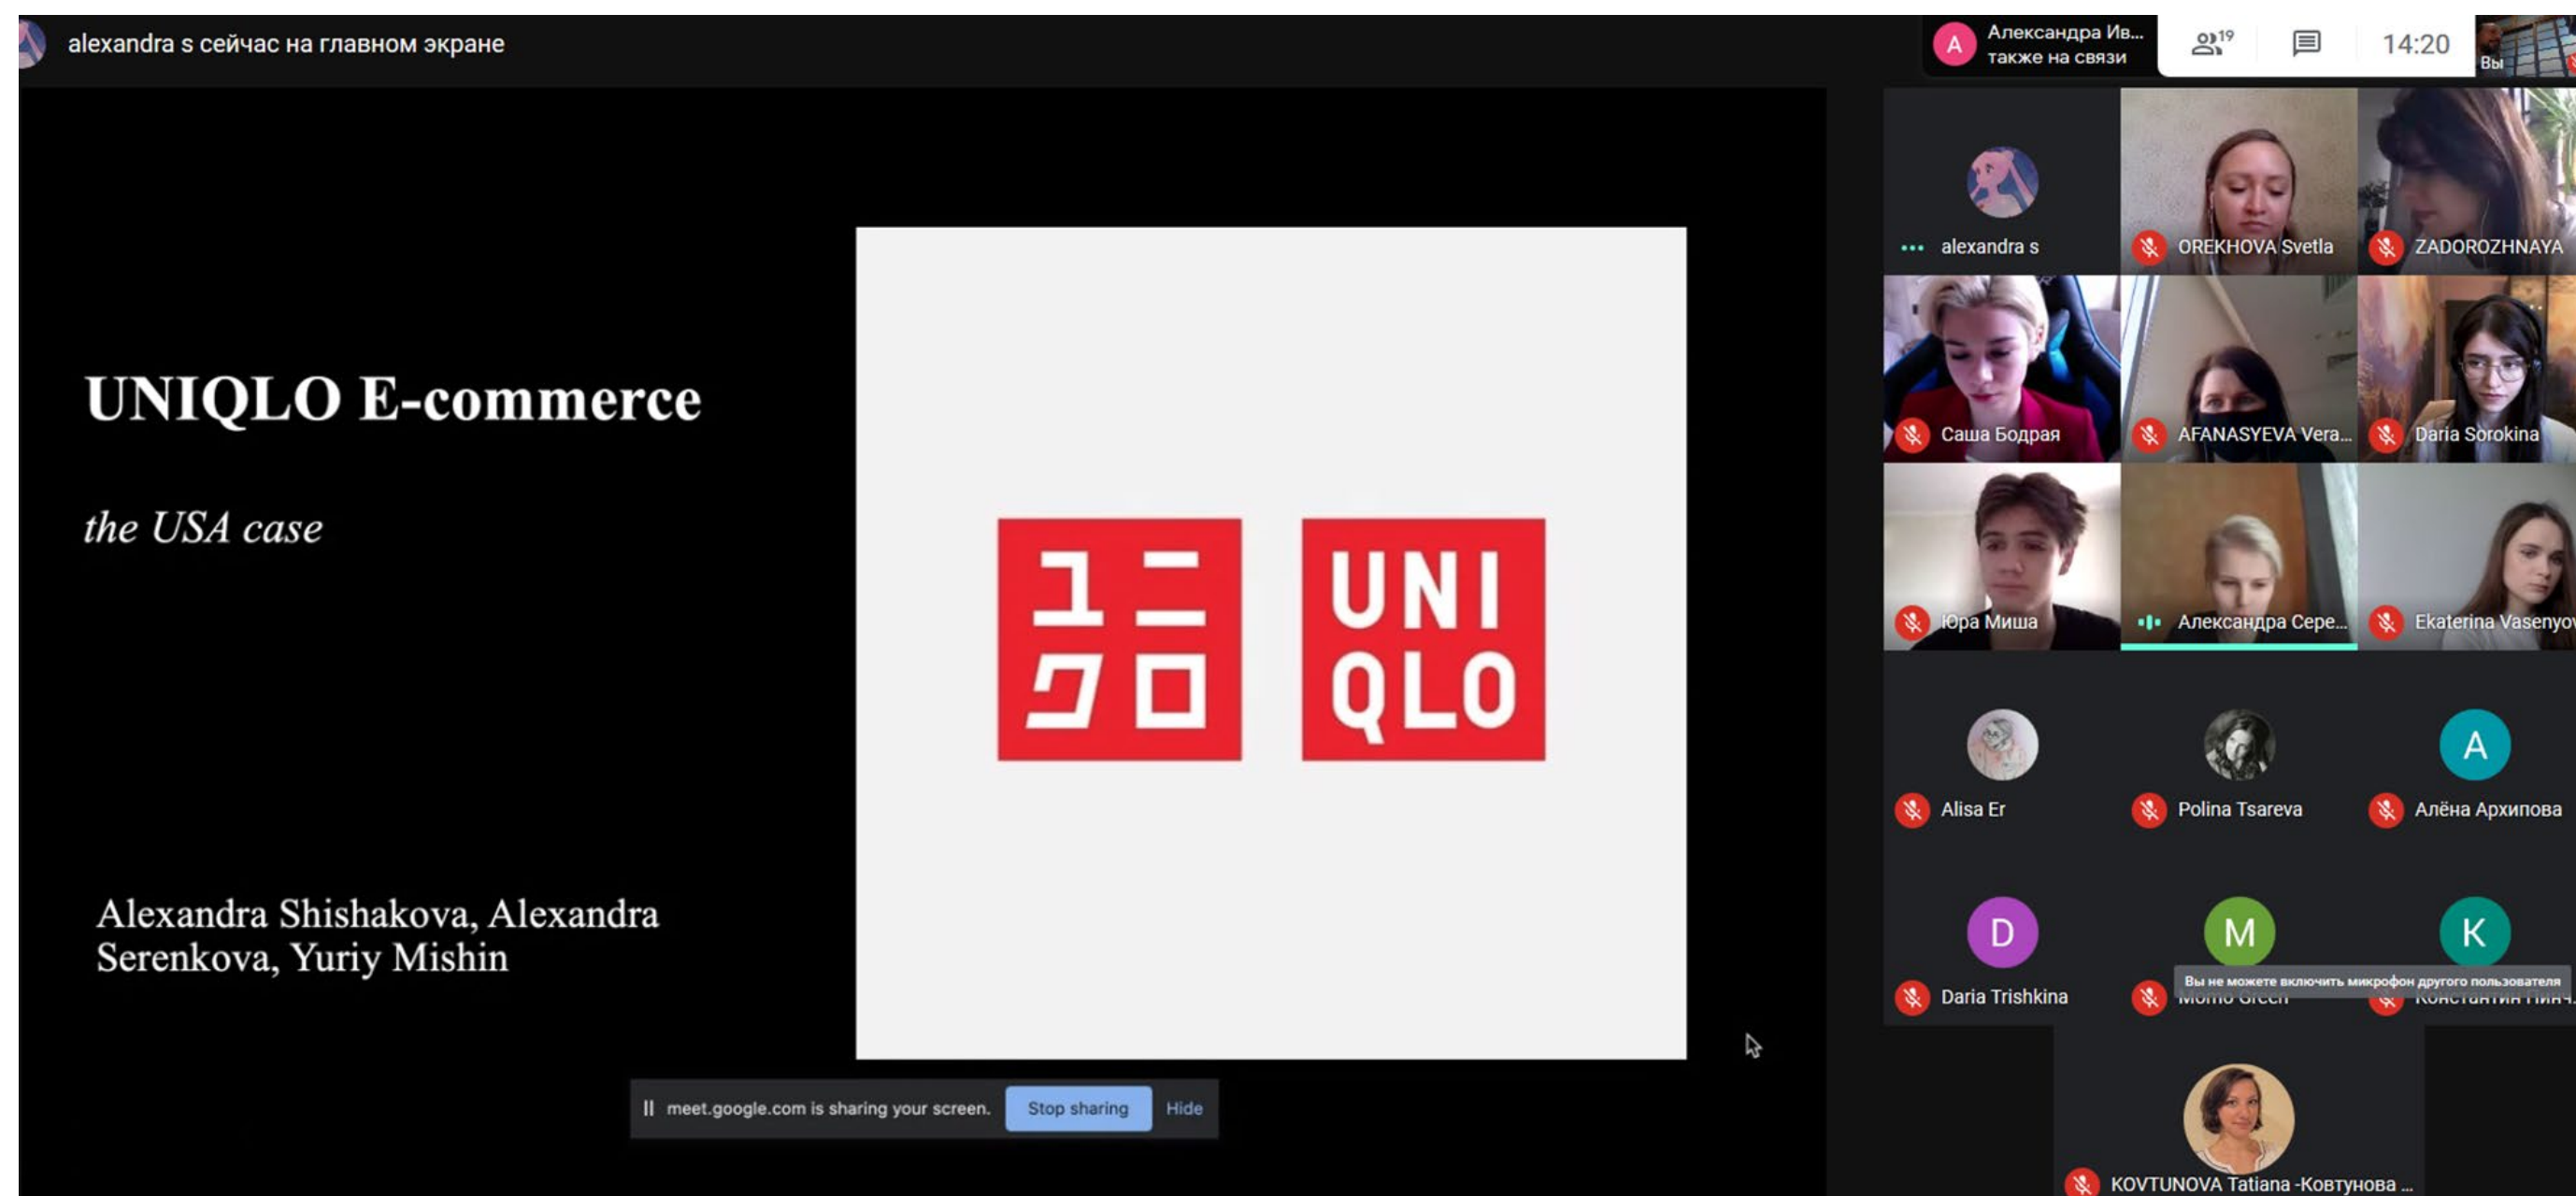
alexandra s сейчас на главном экране

A Александра Ив... также на связи

19

14:20

Вы

UNIQLO E-commerce

the USA case

Alexandra Shishakova, Alexandra Serenkova, Yuriy Mishin

ユニ
クロ

UNI
QLO

alexandra s

OREKHOVA Svetla

ZADOROZHNAYA

Саша Бодрая

AFANASYEVA Vera...

Daria Sorokina

Юра Миша

Александра Сере...

Ekaterina Vasenyo

A

Alisa Er

Polina Tsareva

Алёна Архипова

D

M

K

Daria Trishkina

Вы не можете включить микрофон другого пользователя

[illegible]

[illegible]

KOVTUNOVA Tatiana -Ковтунова ...

meet.google.com is sharing your screen.

Stop sharing

Hide